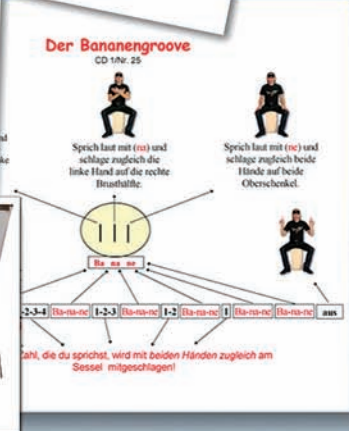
Der Bananengroove
CD 1/Nr. 25

d
ke

Sprich laut mit (na) und schlage zugleich die linke Hand auf die rechte Brusthälfte.

Sprich laut mit (ne) und schlage zugleich beide Hände auf beide Oberschenkel.

Ba na ne

-2-3-4 | Ba-na-ne | 1-2-3 | Ba-na-ne | 1-2 | Ba-na-ne | 1 | Ba-na-ne | Ba-na-ne | aus

Zahl, die du sprichst, wird mit beiden Händen zugleich am Sessel mitgeschlagen!